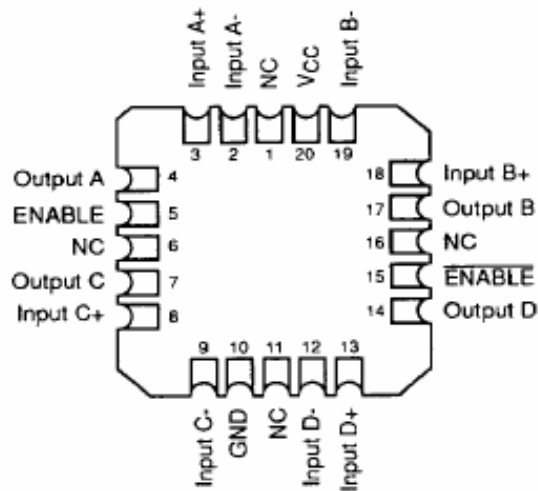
Input A+ Input A- NC VCC Input B-

3 2 1 20 19

Output A 4
ENABLE 5
NC 6
Output C 7
Input C+ 8

18 Input B+
17 Output B
16 NC
15 $\overline{\text{ENABLE}}$
14 Output D

9 10 11 12 13

Input C- GND NC Input D- Input D+